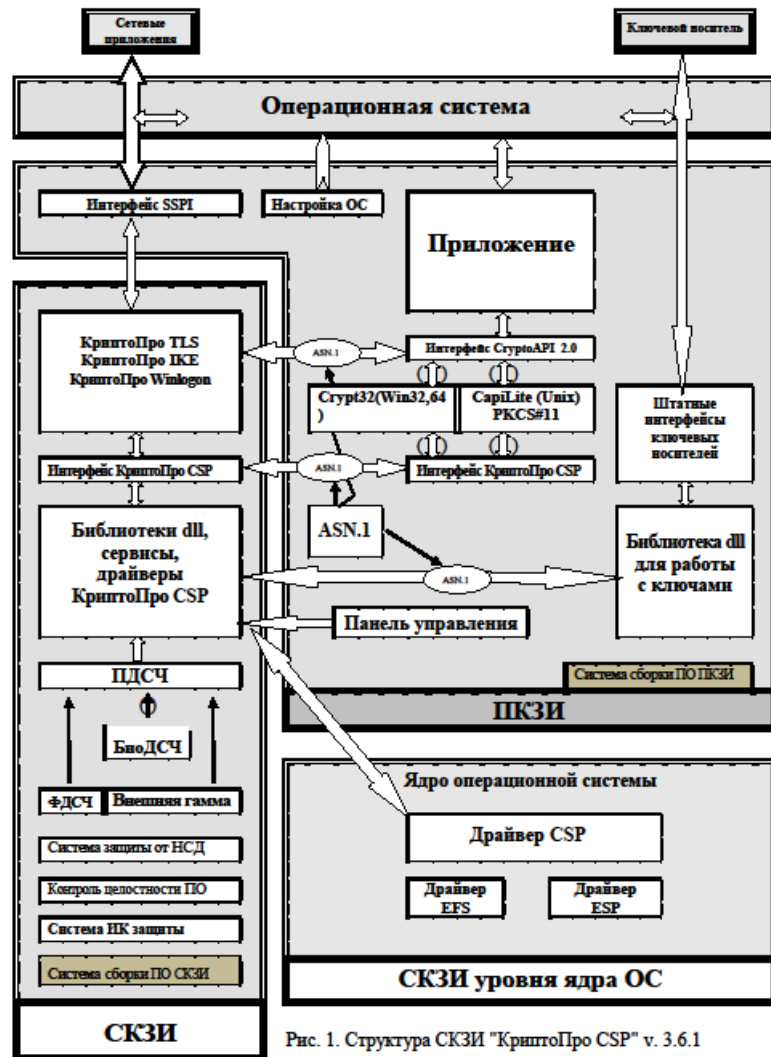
Сетевые приложения

Ключевой носитель

Операционная система

Интерфейс SSPI

Настройка ОС

Приложение

КриптоПро TLS
КриптоПро IKE
КриптоПро Winlogon

ASN.1

Интерфейс CryptoAPI 2.0

Crypt32(Win32,64)

CapiLite (Unix)
PKCS#11

Штатные интерфейсы ключевых носителей

Интерфейс КриптоПро CSP

ASN.1

Интерфейс КриптоПро CSP

ASN.1

Библиотеки dll, сервисы, драйверы КриптоПро CSP

ASN.1

Библиотека dll для работы с ключами

Панель управления

Система сборки ПО ПКЗИ

ПДСЧ

ПКЗИ

БиоДСЧ

Ядро операционной системы

ФДСЧ

Внешняя гамма

Драйвер CSP

Система защиты от НСД

Контроль целостности ПО

Драйвер EFS

Драйвер ESP

Система ИК защиты

Система сборки ПО СКЗИ

СКЗИ уровня ядра ОС

СКЗИ

Рис. 1. Структура СКЗИ "КриптоПро CSP" v. 3.6.1